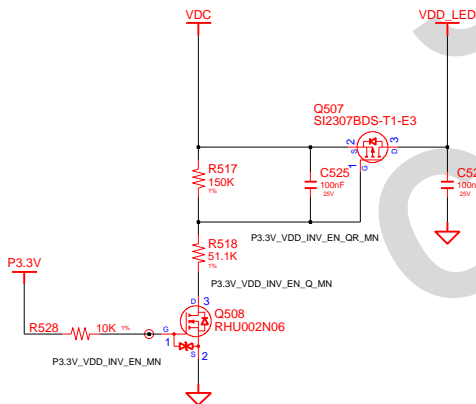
VDC

VDD_LED

Q507
SI2307BDS-T1-E3

2
S
G
1
D
3

R517
150K
1%

C525
100nF
25V

C52
100n
25V

P3.3V_VDD_INV_EN_QR_MN

R518
51.1K
1%

P3.3V_VDD_INV_EN_Q_MN

P3.3V

R528
10K
1%

D
3
Q508
RHU002N06
G
1
S
2

P3.3V_VDD_INV_EN_MN